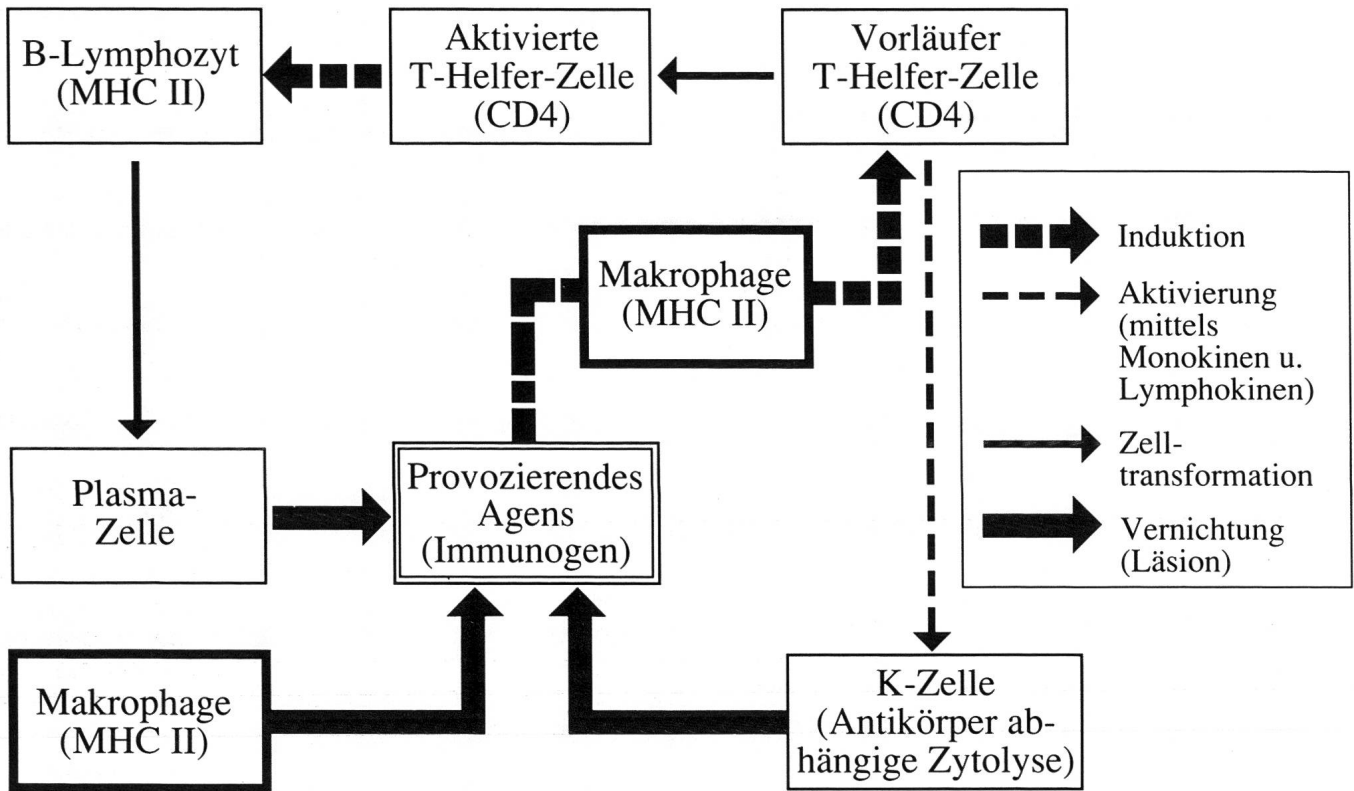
B-Lymphozyt (MHC II)

Aktivierte T-Helfer-Zelle (CD4)

Vorläufer T-Helfer-Zelle (CD4)

Induktion

Aktivierung (mittels Monokinen u. Lymphokinen)

Zelltransformation

Vernichtung (Läsion)

Makrophage (MHC II)

Plasma-Zelle

Provozierendes Agens (Immunogen)

Makrophage (MHC II)

K-Zelle (Antikörper abhängige Zytolyse)